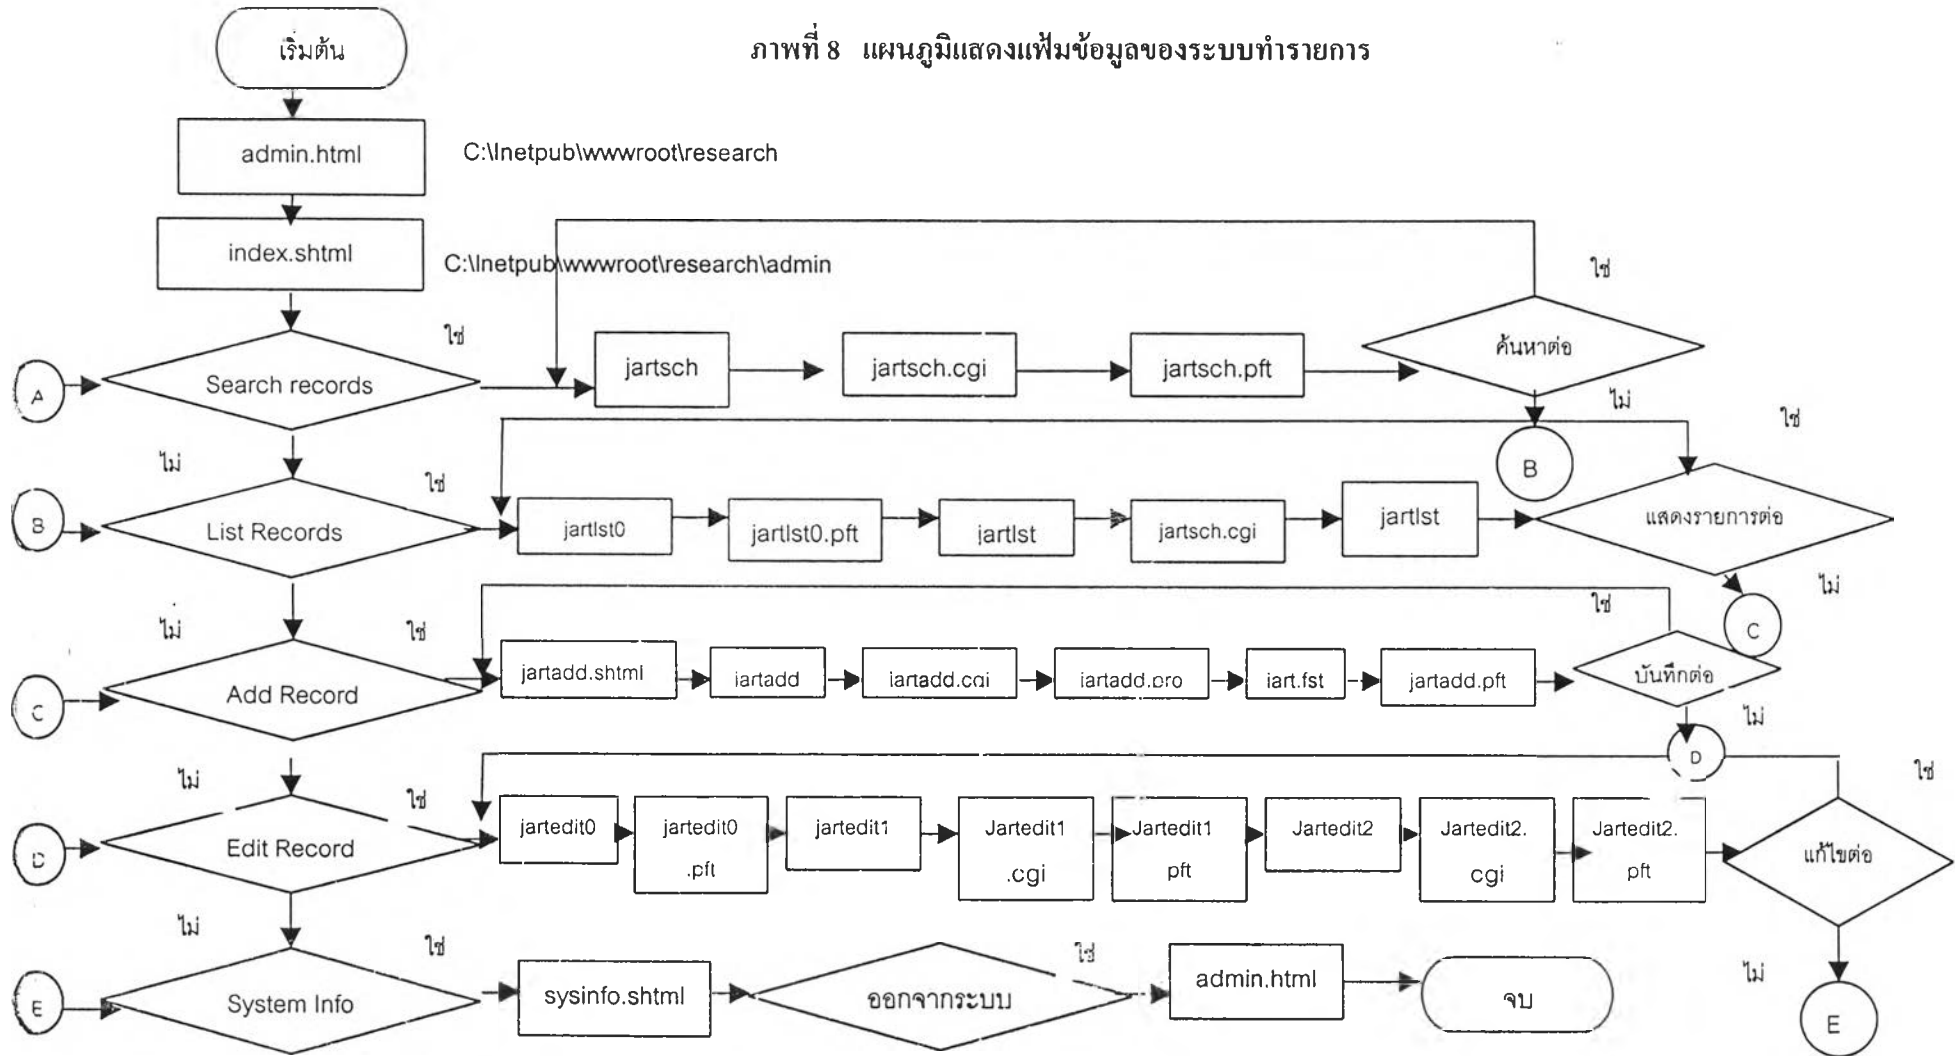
ภาพที่ 8 แผนภูมิแสดงแฟ้มข้อมูลของระบบทำรายการ

เริ่มต้น

admin.html

C:\Inetpub\wwwroot\research

index.shtml

C:\Inetpub\wwwroot\research\admin

ใช่

ใช่

A

Search records

jartsch

jartsch.cgi

jartsch.pft

ค้นหาต่อ

ไม่

ใช่

ไม่

B

ใช่

B

List Records

jartlst0

jartlst0.pft

jartlst

jartsch.cgi

jartlst

แสดงรายการต่อ

ไม่

ไม่

ใช่

ใช่

C

C

Add Record

jartadd.shtml

jartadd

jartadd.cgi

jartadd.pro

jart.fst

jartadd.pft

บันทึกต่อ

ไม่

D

ไม่

ใช่

ใช่

D

Edit Record

jartedit0

jartedit0 .pft

jartedit1

Jartedit1 .cgi

Jartedit1 pft

Jartedit2

Jartedit2. cgi

Jartedit2. pft

แก้ไขต่อ

ไม่

ใช่

ใช่

ไม่

E

System Info

sysinfo.shtml

ออกจากระบบ

admin.html

จบ

E